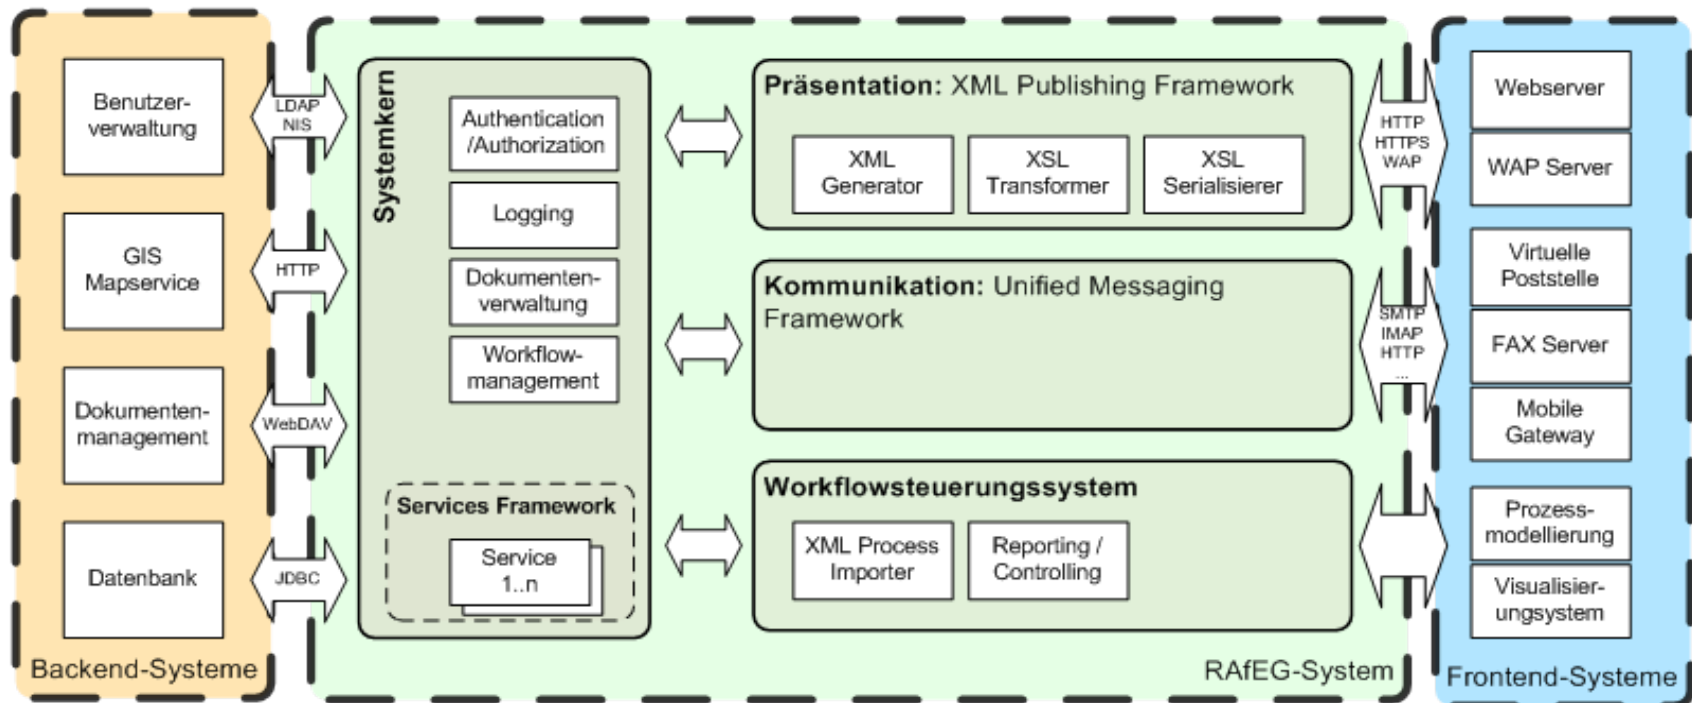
Benutzerverwaltung

GIS Mapservice

Dokumentenmanagement

Datenbank

Backend-Systeme

LDAP NIS

HTTP

WebDAV

JDBC

Systemkern

Authentication /Authorization

Logging

Dokumentenverwaltung

Workflowmanagement

Services Framework

Service 1..n

Präsentation: XML Publishing Framework

XML Generator

XSL Transformer

XSL Serialisierer

Kommunikation: Unified Messaging Framework

Workflowsteuerungssystem

XML Process Importer

Reporting / Controlling

RAfEG-System

HTTP HTTPS WAP

SMTP IMAP HTTP ...

Webserver

WAP Server

Virtuelle Poststelle

FAX Server

Mobile Gateway

Prozessmodellierung

Visualisierungsystem

Frontend-Systeme